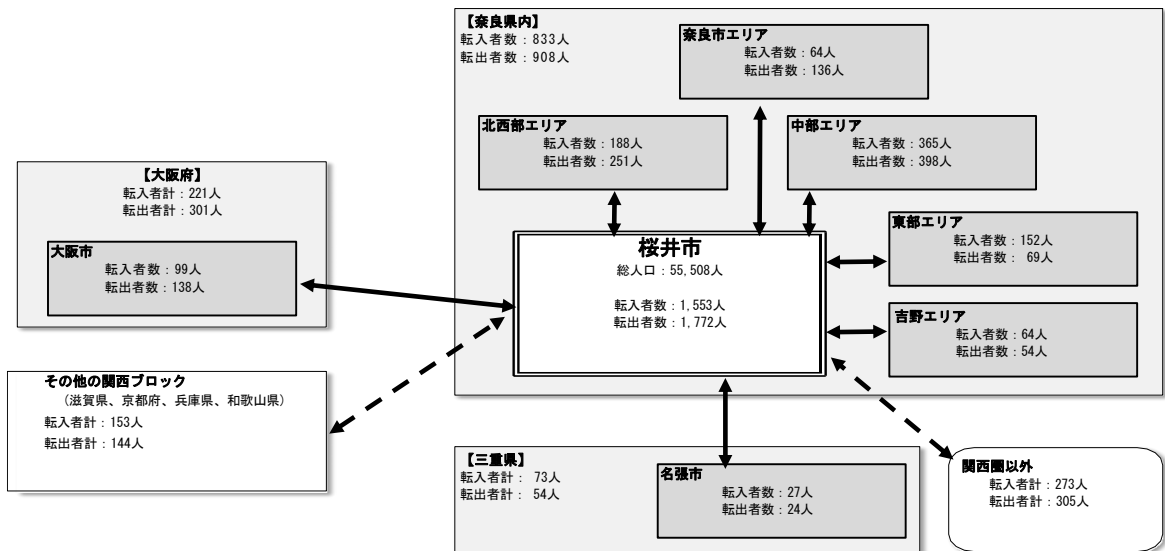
【奈良県内】
転入者数：833人
転出者数：908人

奈良市エリア
転入者数：64人
転出者数：136人

北西部エリア
転入者数：188人
転出者数：251人

中部エリア
転入者数：365人
転出者数：398人

【大阪府】
転入者計：221人
転出者計：301人

大阪市
転入者数：99人
転出者数：138人

桜井市
総人口：55,508人

転入者数：1,553人
転出者数：1,772人

東部エリア
転入者数：152人
転出者数： 69人

吉野エリア
転入者数：64人
転出者数：54人

その他の関西ブロック
（滋賀県、京都府、兵庫県、和歌山県）
転入者計：153人
転出者計：144人

【三重県】
転入者計： 73人
転出者計： 54人

名張市
転入者数：27人
転出者数：24人

関西圏以外
転入者計：273人
転出者計：305人